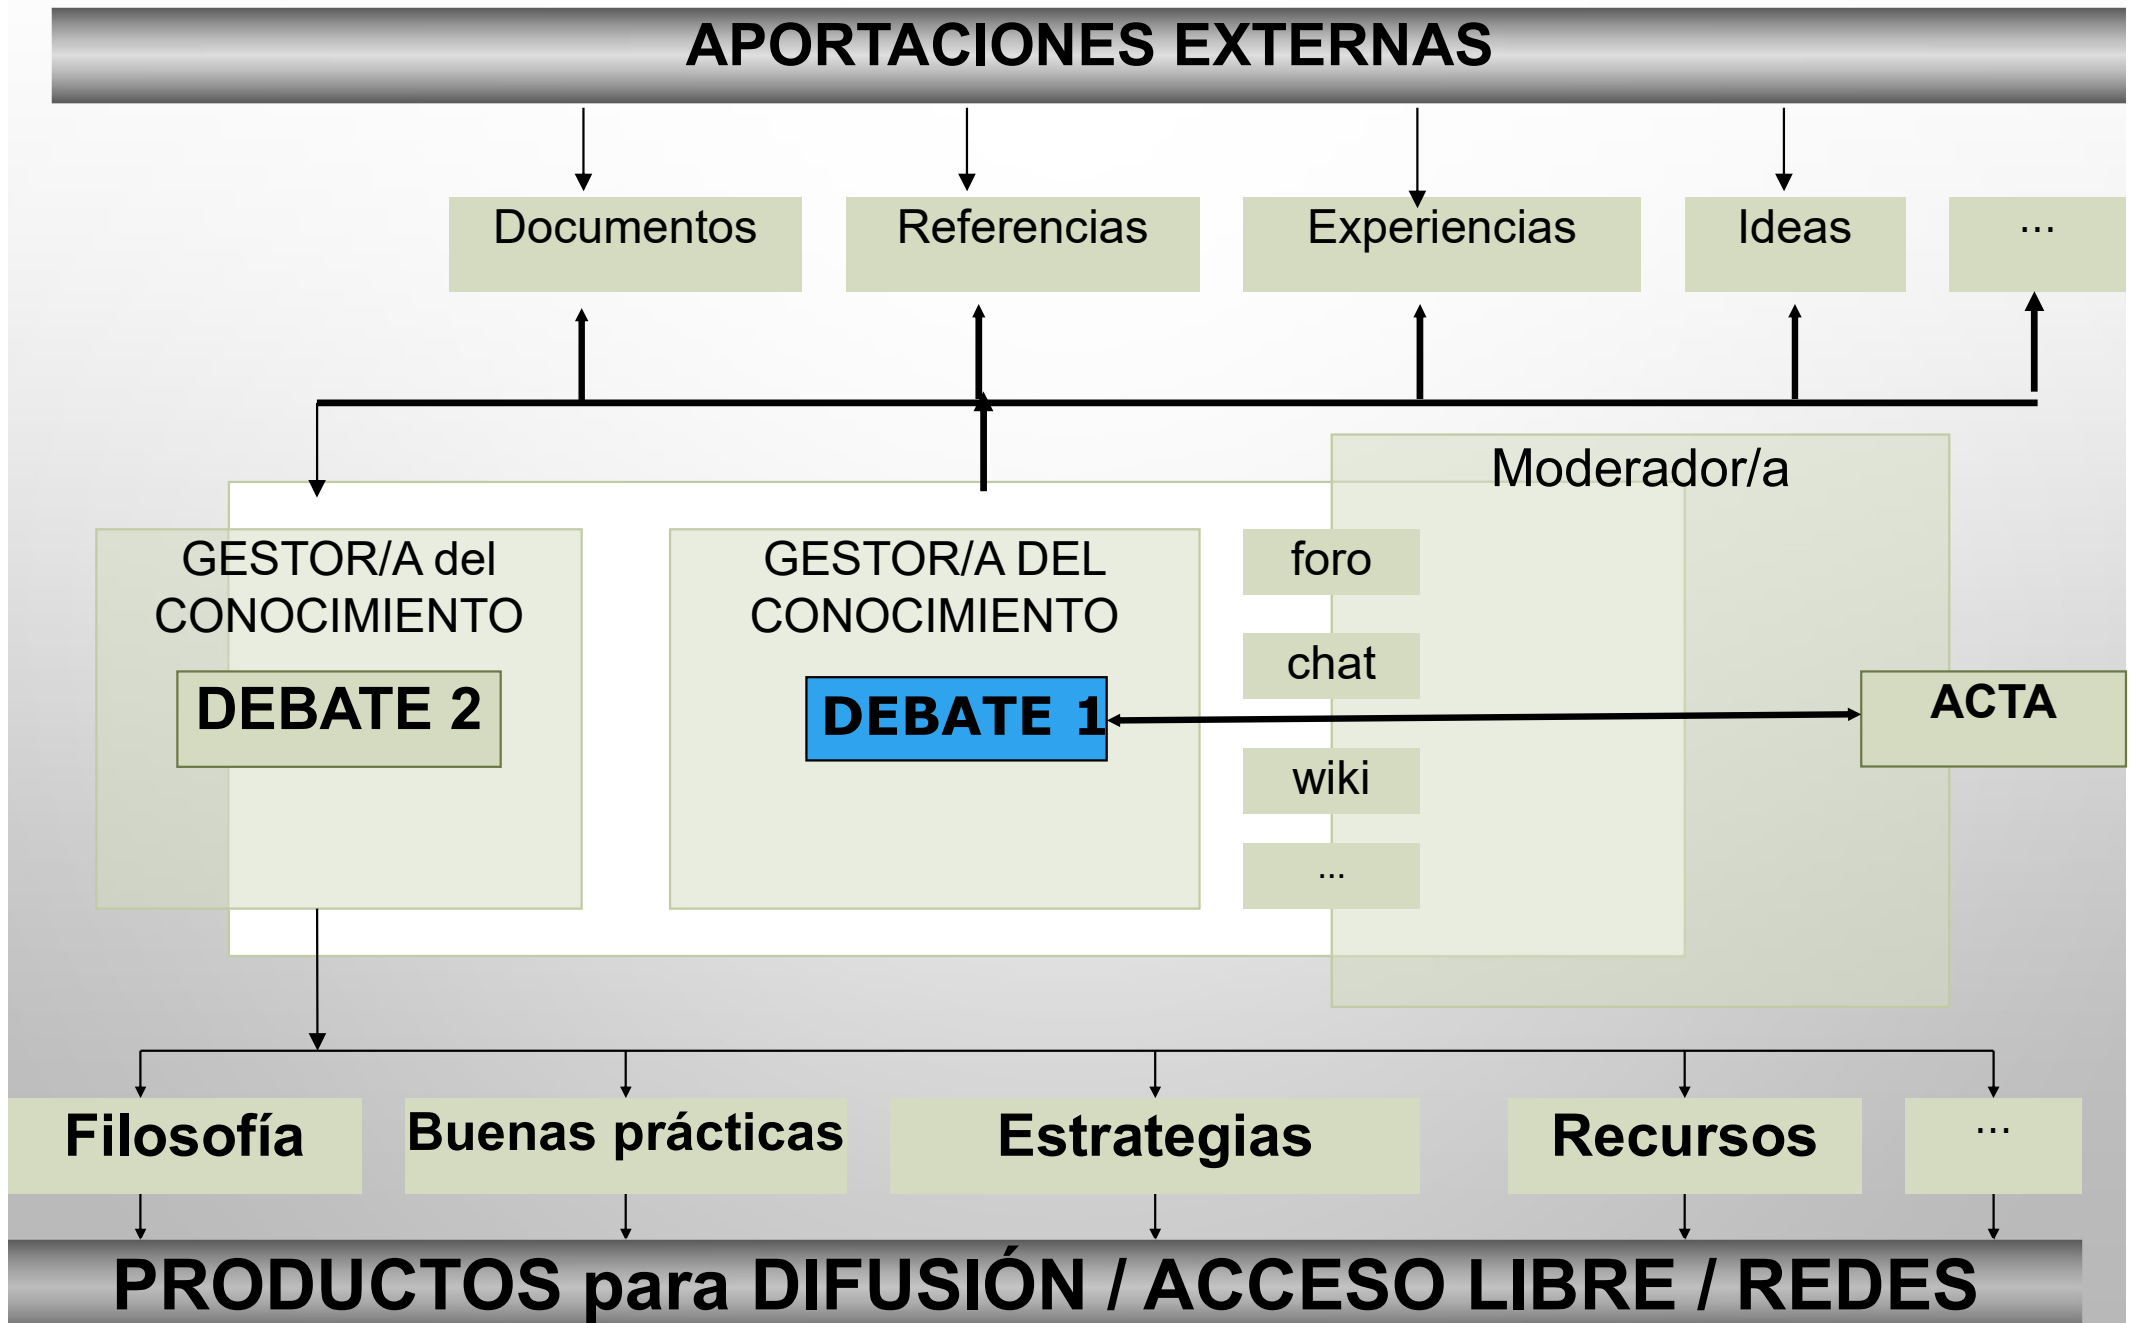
APORTACIONES EXTERNAS

Documentos

Referencias

Experiencias

Ideas

...

Moderador/a

GESTOR/A del CONOCIMIENTO

DEBATE 2

GESTOR/A DEL CONOCIMIENTO

DEBATE 1

foro

chat

wiki

...

ACTA

Filosofía

Buenas prácticas

Estrategias

Recursos

...

PRODUCTOS para DIFUSIÓN / ACCESO LIBRE / REDES